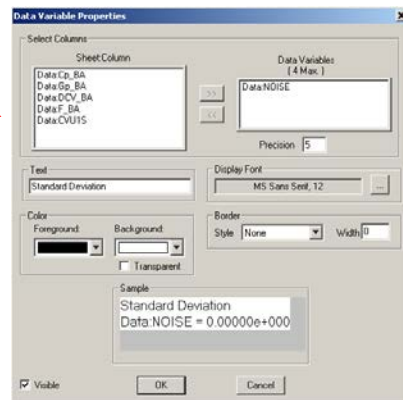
Data Variable Properties

Select Columns

Sheet:Column

Data:Cp_BA
Data:Gp_BA
Data:DCV_BA
Data:F_BA
Data:CVU1S

>>

<<

Data Variables
( 4 Max. )

Data:NOISE

Precision 5

Text

Standard Deviation

Display Font

MS Sans Serif, 12

...

Color

Foreground:

Background:

Transparent

Border

Style None

Width 0

Sample

Standard Deviation
Data:NOISE = 0.00000e+000

Visible

OK

Cancel